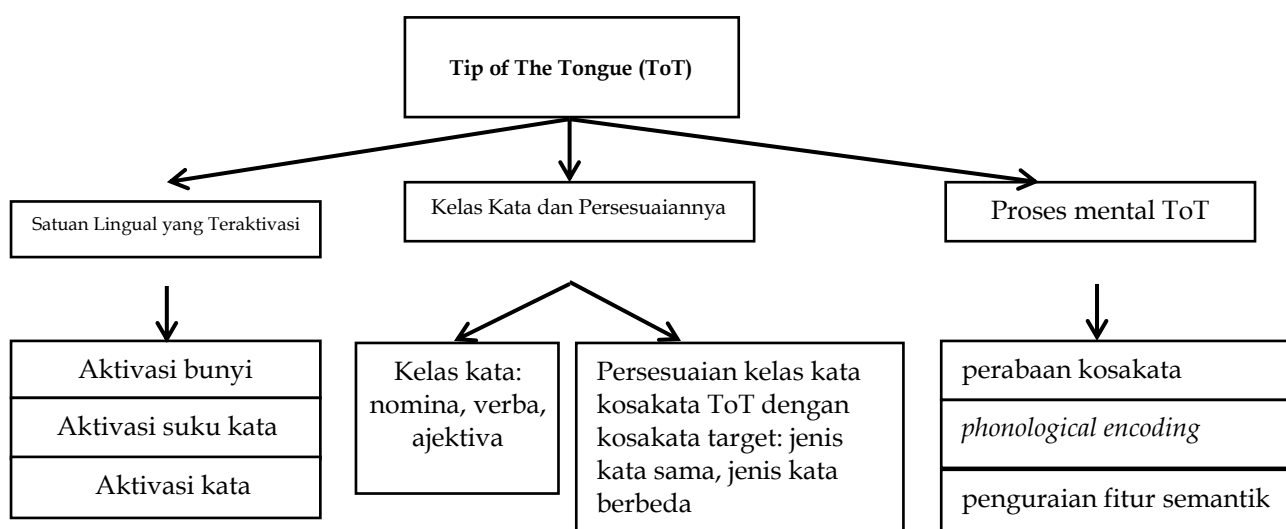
Tip of The Tongue (ToT)

Satuan Lingual yang Teraktivasi

Kelas Kata dan Persesuaiannya

Proses mental ToT

Aktivasi bunyi

Aktivasi suku kata

Aktivasi kata

Kelas kata: nomina, verba, ajektiva

Persesuaian kelas kata kosakata ToT dengan kosakata target: jenis kata sama, jenis kata berbeda

perabaan kosakata

phonological encoding

penguraian fitur semantik